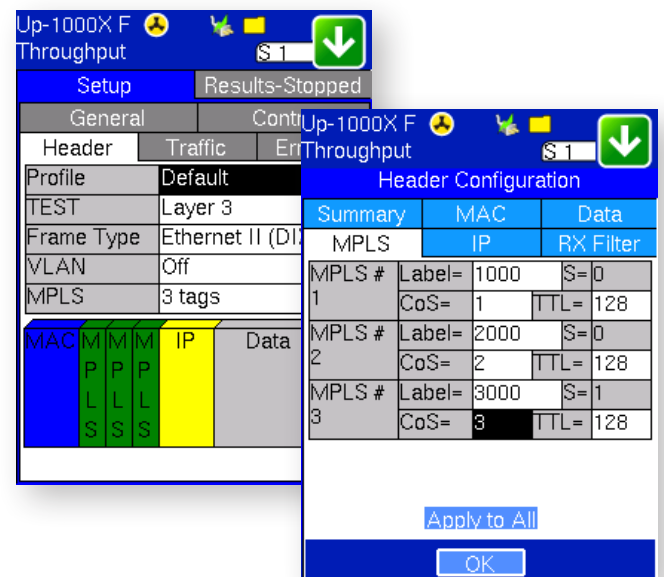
Up-1000X F
Throughput
S 1

Setup | Results-Stopped

General | Cont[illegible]

Header | Traffic | En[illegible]

| Profile | Default |
|---|---|
| TEST | Layer 3 |
| Frame Type | Ethernet II (DI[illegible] |
| VLAN | Off |
| MPLS | 3 tags |

MAC | MPLS | MPLS | MPLS | IP | Data

Up-1000X F
Throughput
S 1

Header Configuration

Summary | MAC | Data

MPLS | IP | RX Filter

| MPLS # 1 | Label= | 1000 | S= | 0 |
|---|---|---|---|---|
| | CoS= | 1 | TTL= | 128 |
| MPLS # 2 | Label= | 2000 | S= | 0 |
| | CoS= | 2 | TTL= | 128 |
| MPLS # 3 | Label= | 3000 | S= | 1 |
| | CoS= | 3 | TTL= | 128 |

Apply to All

OK